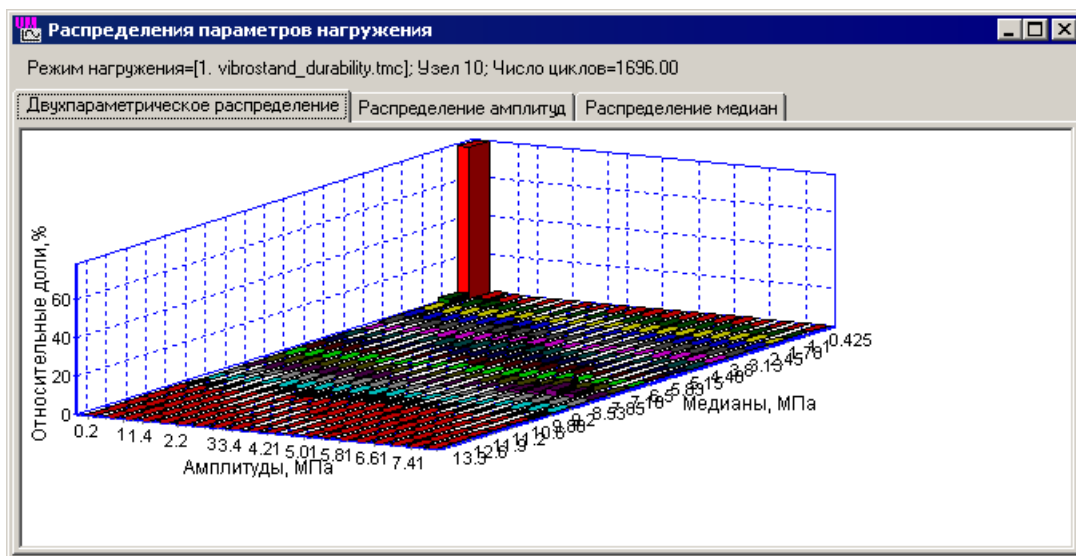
Распределения параметров нагружения

Режим нагружения=[1. vibrostand_durability.tmc]; Узел 10; Число циклов=1696.00

Двухпараметрическое распределение | Распределение амплитуд | Распределение медиан

Относительные доли, %

0
20
40
60

0.2 11.4 2.2 33.4 4.21 5.01 5.81 6.61 7.41
Амплитуды, МПа

13.3 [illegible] 0.425
Медианы, МПа